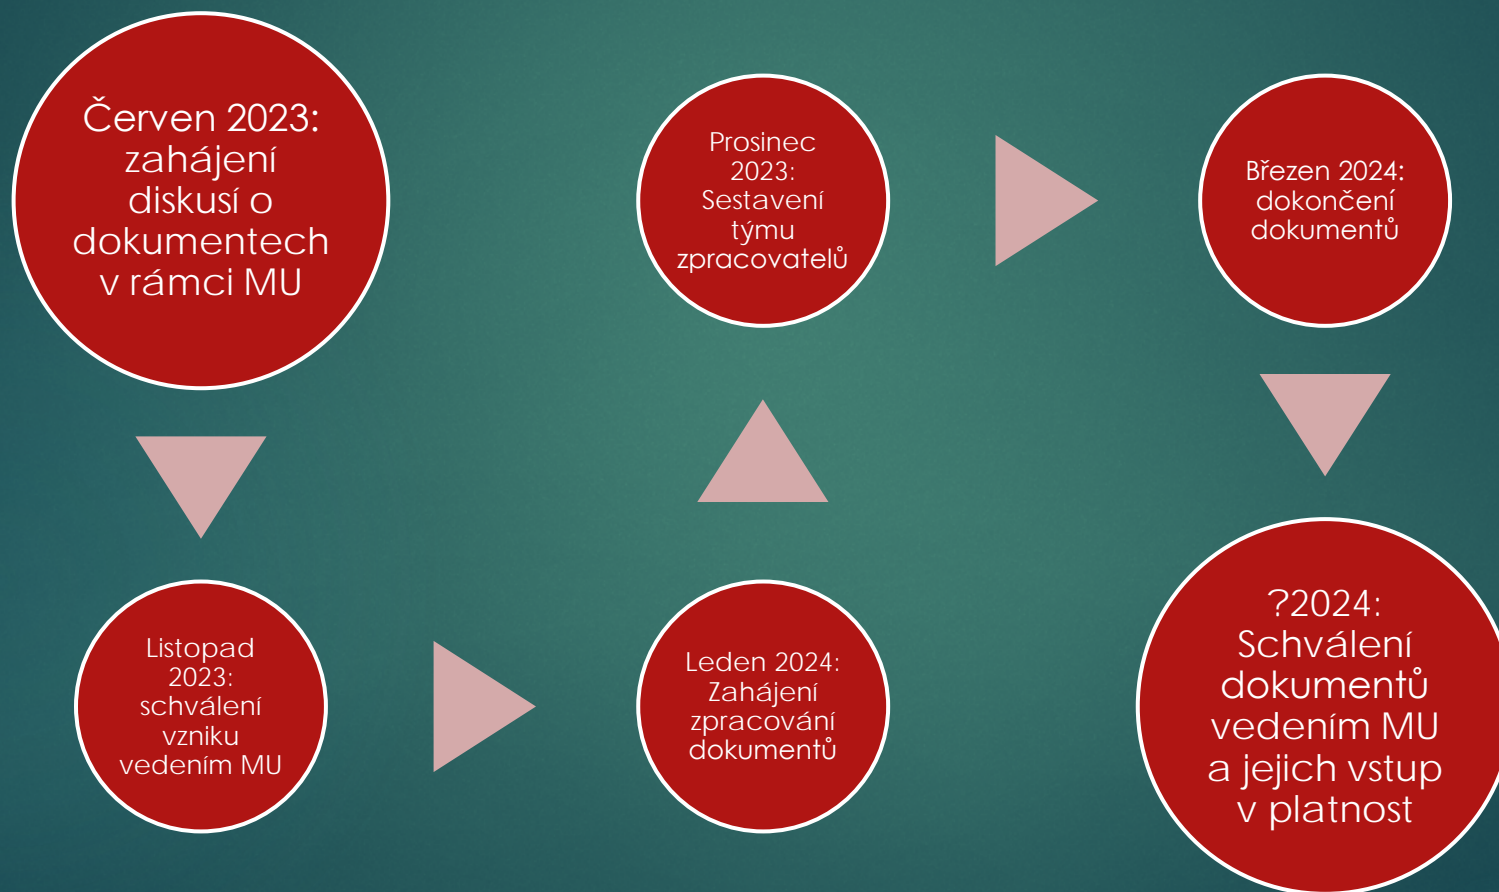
Červen 2023: zahájení diskusí o dokumentech v rámci MU

Listopad 2023: schválení vzniku vedením MU

Leden 2024: Zahájení zpracování dokumentů

Prosinec 2023: Sestavení týmu zpracovatelů

Březen 2024: dokončení dokumentů

?2024: Schválení dokumentů vedením MU a jejich vstup v platnost